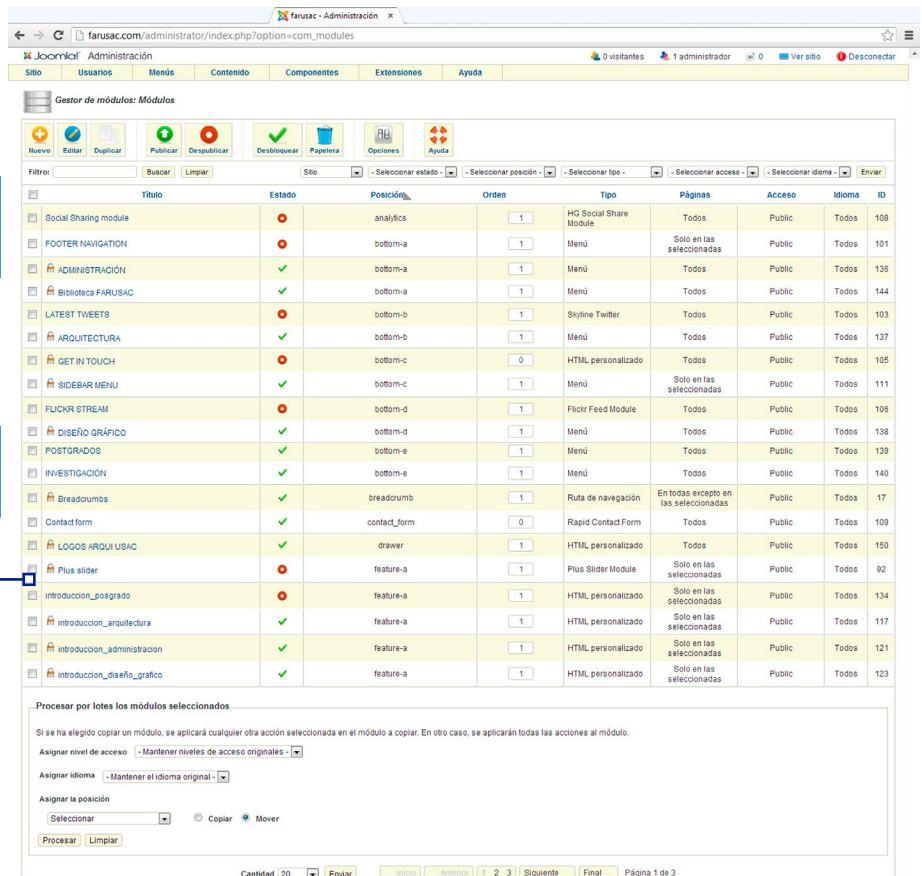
farusac - Administración ×

farusac.com/administrator/index.php?option=com_modules

Joomla! Administración
0 visitantes 1 administrador 0 Ver sitio Desconectar

Sitio Usuarios Menús Contenido Componentes Extensiones Ayuda

Gestor de módulos: Módulos

Nuevo Editar Duplicar Publicar Despublicar Desbloquear Papelera Opciones Ayuda

Filtro: Buscar Limpiar Sitio - Seleccionar estado - - Seleccionar posición - - Seleccionar tipo - - Seleccionar acceso - - Seleccionar idioma - Enviar

| | Título | Estado | Posición | Orden | Tipo | Páginas | Acceso | Idioma | ID |
|---|---|---|---|---|---|---|---|---|---|
| | Social Sharing module | | analytics | 1 | HG Social Share Module | Todos | Public | Todos | 108 |
| | FOOTER NAVIGATION | | bottom-a | 1 | Menú | Solo en las seleccionadas | Public | Todos | 101 |
| | ADMINISTRACIÓN | ✓ | bottom-a | 1 | Menú | Todos | Public | Todos | 136 |
| | Biblioteca FARUSAC | ✓ | bottom-a | 1 | Menú | Todos | Public | Todos | 144 |
| | LATEST TWEETS | | bottom-b | 1 | Skyline Twitter | Todos | Public | Todos | 103 |
| | ARQUITECTURA | ✓ | bottom-b | 1 | Menú | Todos | Public | Todos | 137 |
| | GET IN TOUCH | | bottom-c | 0 | HTML personalizado | Todos | Public | Todos | 105 |
| | SIDEBAR MENU | ✓ | bottom-c | 1 | Menú | Solo en las seleccionadas | Public | Todos | 111 |
| | FLICKR STREAM | | bottom-d | 1 | Flickr Feed Module | Todos | Public | Todos | 106 |
| | DISEÑO GRÁFICO | ✓ | bottom-d | 1 | Menú | Todos | Public | Todos | 138 |
| | POSTGRADOS | ✓ | bottom-e | 1 | Menú | Todos | Public | Todos | 139 |
| | INVESTIGACIÓN | ✓ | bottom-e | 1 | Menú | Todos | Public | Todos | 140 |
| | Breadcrumbs | ✓ | breadcrumb | 1 | Ruta de navegación | En todas excepto en las seleccionadas | Public | Todos | 17 |
| | Contact form | ✓ | contact_form | 0 | Rapid Contact Form | Todos | Public | Todos | 109 |
| | LOGOS ARQUI USAC | ✓ | drawer | 1 | HTML personalizado | Todos | Public | Todos | 150 |
| | Plus slider | | feature-a | 1 | Plus Slider Module | Solo en las seleccionadas | Public | Todos | 92 |
| | introduccion_posgrado | | feature-a | 1 | HTML personalizado | Solo en las seleccionadas | Public | Todos | 134 |
| | introduccion_arquitectura | ✓ | feature-a | 1 | HTML personalizado | Solo en las seleccionadas | Public | Todos | 117 |
| | introduccion_administracion | ✓ | feature-a | 1 | HTML personalizado | Solo en las seleccionadas | Public | Todos | 121 |
| | introduccion_diseño_grafico | ✓ | feature-a | 1 | HTML personalizado | Solo en las seleccionadas | Public | Todos | 123 |

Procesar por lotes los módulos seleccionados

Si se ha elegido copiar un módulo, se aplicará cualquier otra acción seleccionada en el módulo a copiar. En otro caso, se aplicarán todas las acciones al módulo.

Asignar nivel de acceso - Mantener niveles de acceso originales -

Asignar idioma - Mantener el idioma original -

Asignar la posición

Seleccionar Copiar Mover

Procesar Limpiar

Cantidad 20 Enviar Inicio Anterior 1 2 3 Siguiente Final Página 1 de 3